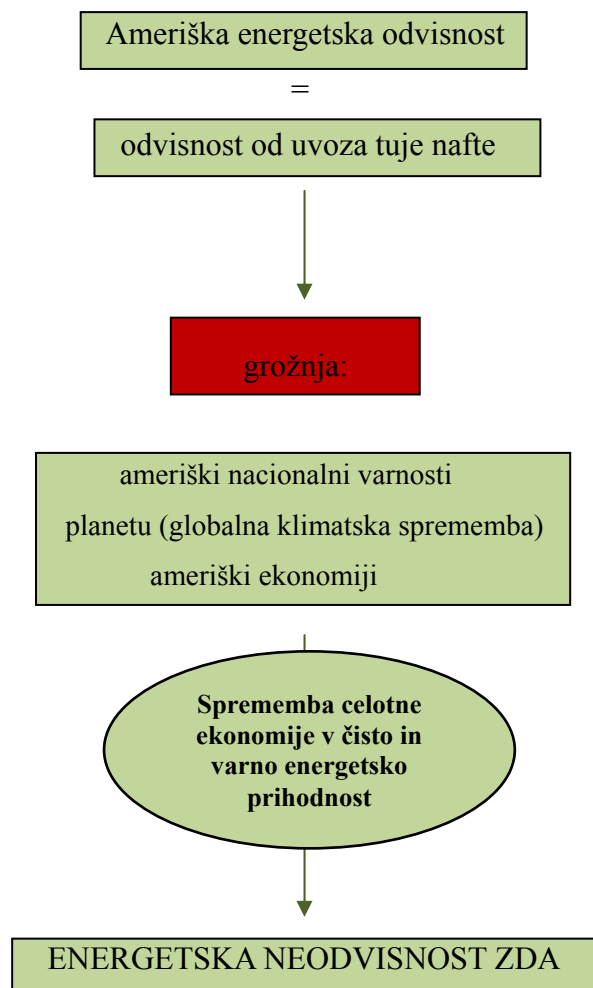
Ameriška energetska odvisnost

=

odvisnost od uvoza tuje nafte

grožnja:

ameriški nacionalni varnosti

planetu (globalna klimatska sprememba)

ameriški ekonomiji

Sprememba celotne ekonomije v čisto in varno energetsko prihodnost

ENERGETSKA NEODVISNOST ZDA